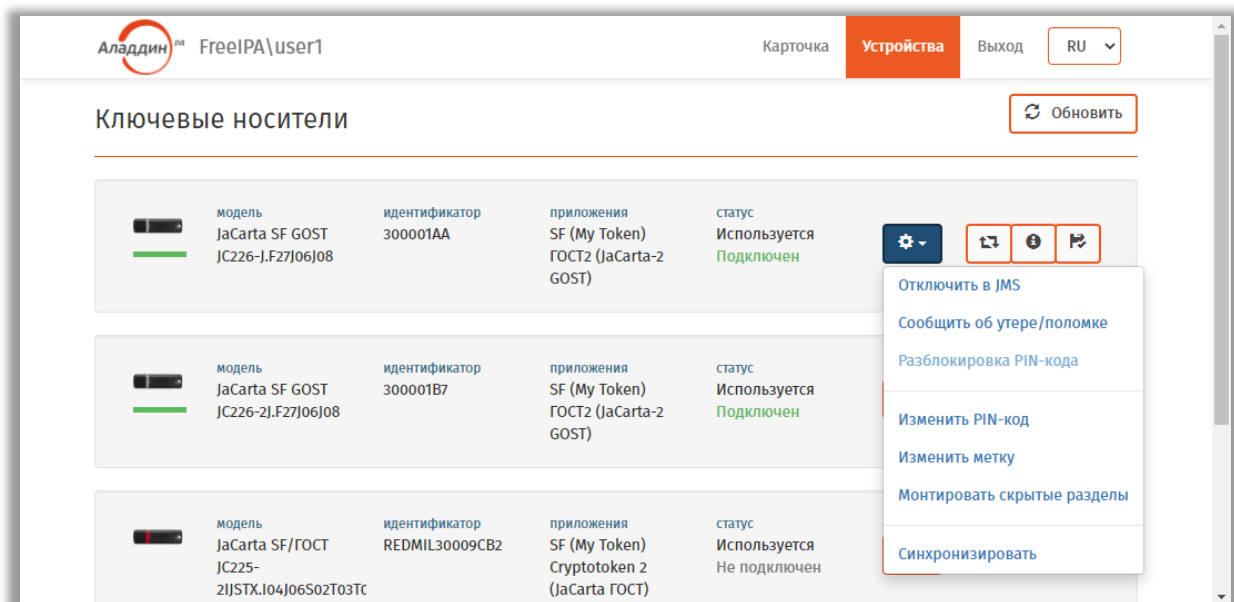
Аладдин FreeIPA\user1

Карточка Устройства Выход RU

Ключевые носители

Обновить

модель
JaCarta SF GOST
JC226-J.F27J06J08

идентификатор
300001AA

приложения
SF (My Token)
ГОСТ2 (JaCarta-2 GOST)

статус
Используется
Подключен

Отключить в JMS
Сообщить об утере/поломке
Разблокировка PIN-кода
Изменить PIN-код
Изменить метку
Монтировать скрытые разделы
Синхронизировать

модель
JaCarta SF GOST
JC226-2J.F27J06J08

идентификатор
300001B7

приложения
SF (My Token)
ГОСТ2 (JaCarta-2 GOST)

статус
Используется
Подключен

модель
JaCarta SF/ГОСТ
JC225-2IJSTX.I04J06S02T03T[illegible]

идентификатор
REDMIL30009CB2

приложения
SF (My Token)
Cryptotoken 2 (JaCarta ГОСТ)

статус
Используется
Не подключен